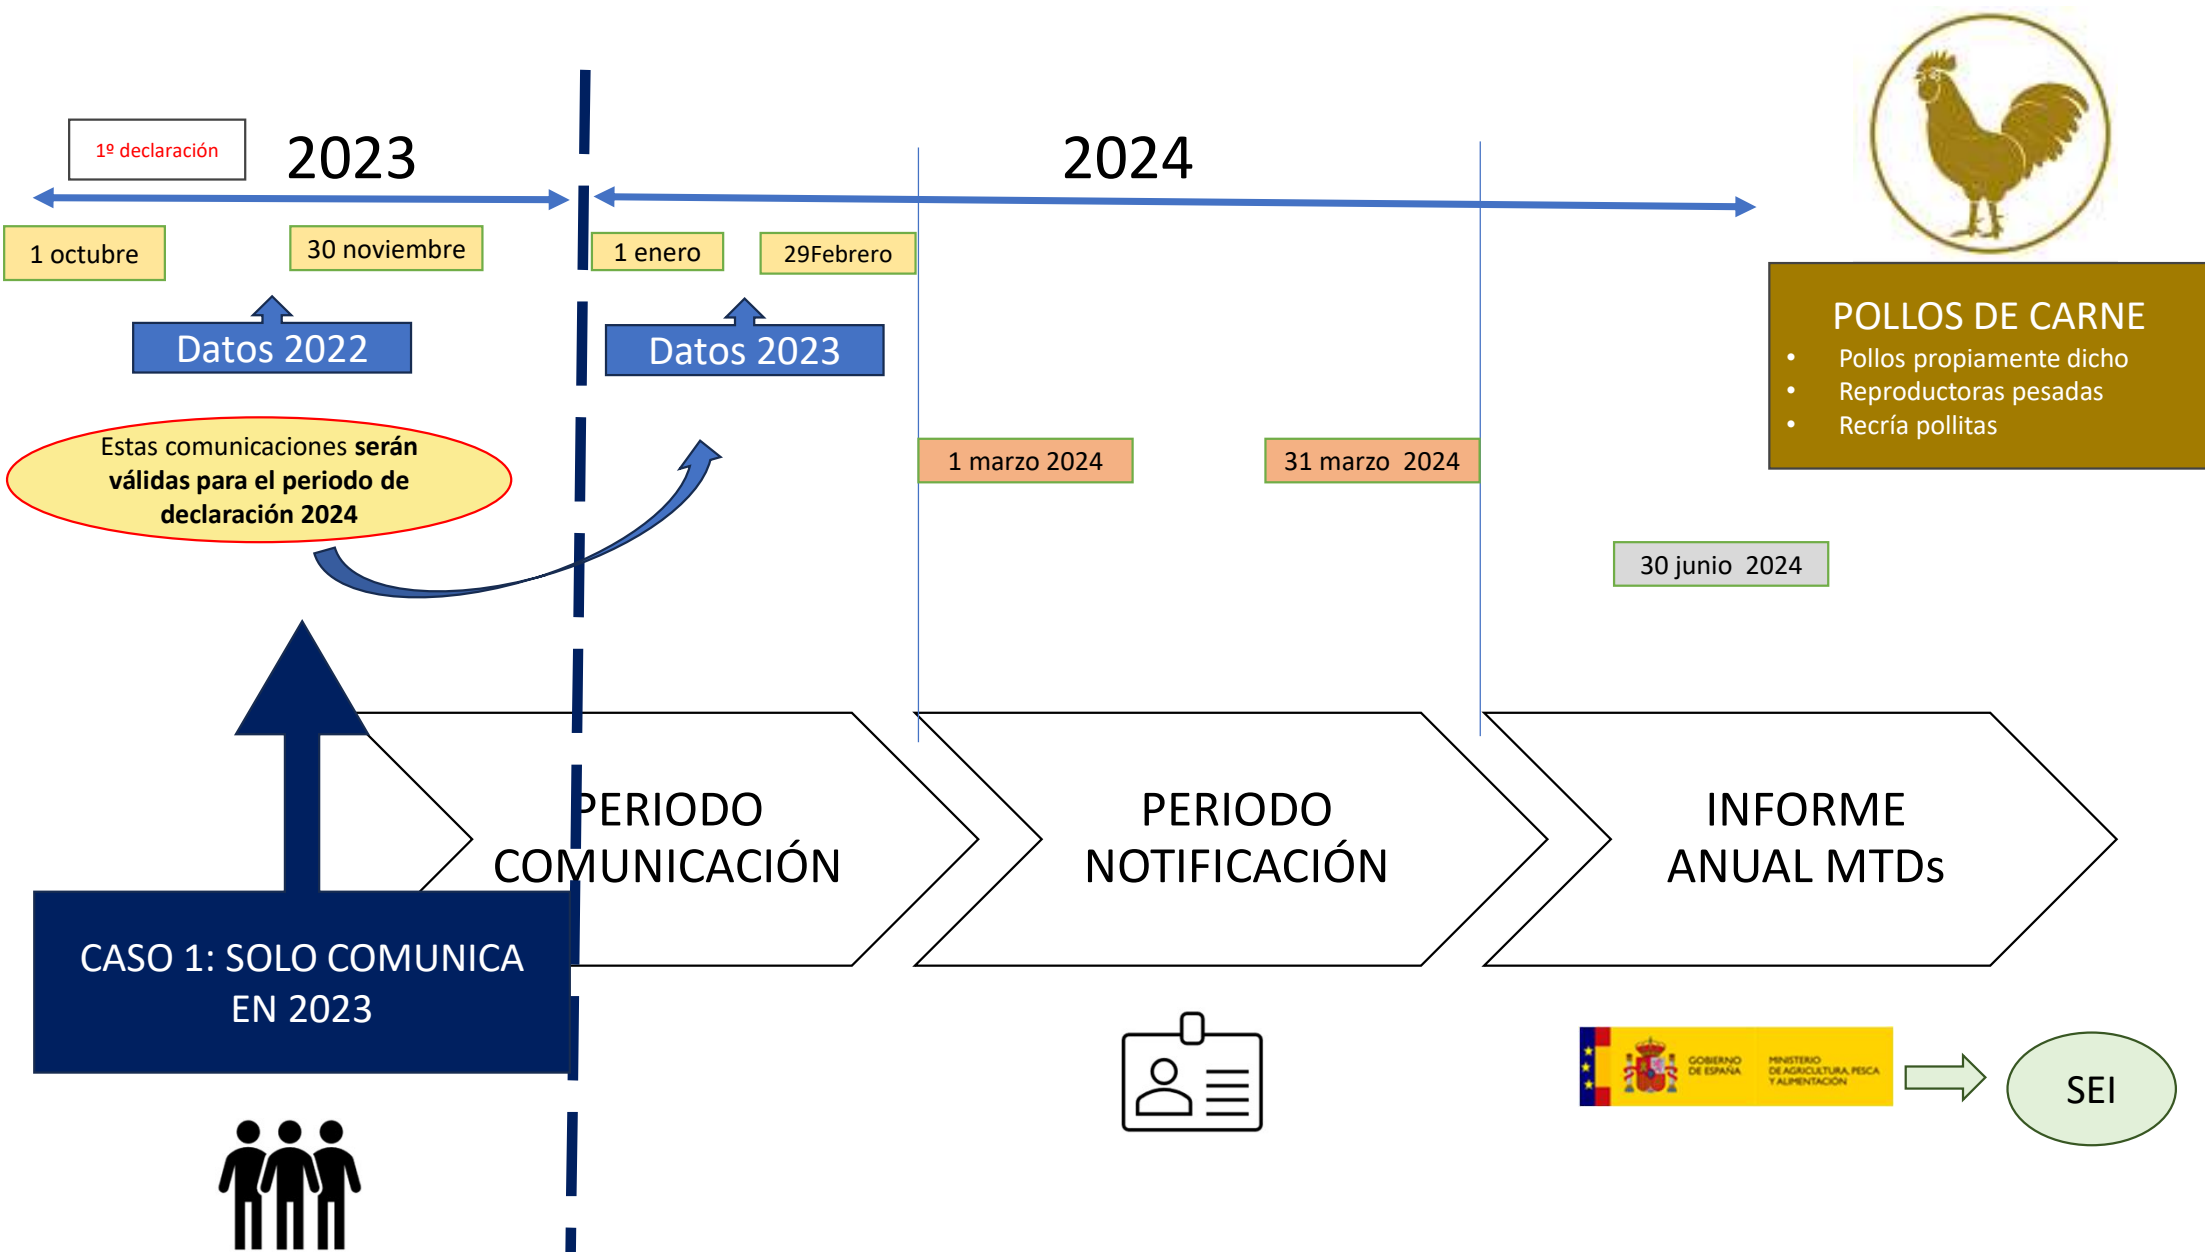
1º declaración

2023

2024

1 octubre

30 noviembre

1 enero

29Febrero

Datos 2022

Datos 2023

POLLOS DE CARNE
• Pollos propiamente dicho
• Reproductoras pesadas
• Recría pollitas

Estas comunicaciones **serán válidas para el periodo de declaración 2024**

1 marzo 2024

31 marzo 2024

30 junio 2024

PERIODO COMUNICACIÓN

PERIODO NOTIFICACIÓN

INFORME ANUAL MTDs

CASO 1: SOLO COMUNICA EN 2023

GOBIERNO DE ESPAÑA

MINISTERIO DE AGRICULTURA, PESCA Y ALIMENTACIÓN

SEI